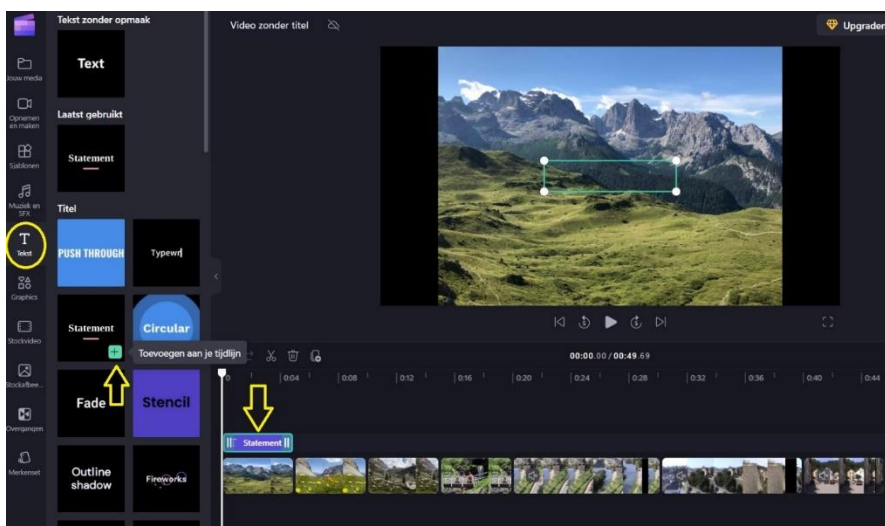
Tekst zonder opmaak

Text

Laatst gebruikt

Statement

Titel

PUSH THROUGH

Typewr

Statement

Circular

Toevoegen aan je tijdlijn

Fade

Stencil

Outline shadow

Fireworks

Jouw media

Opnemen en maken

Sjablonen

Muziek en SFX

Tekst

Graphics

Stockvideo

Stockafbee...

Overgangen

Merkenset

Video zonder titel

Upgraden

00:00.00 / 00:49.69

0 | 0:04 | 0:08 | 0:12 | 0:16 | 0:20 | 0:24 | 0:28 | 0:32 | 0:36 | 0:40 | 0:44

Statement